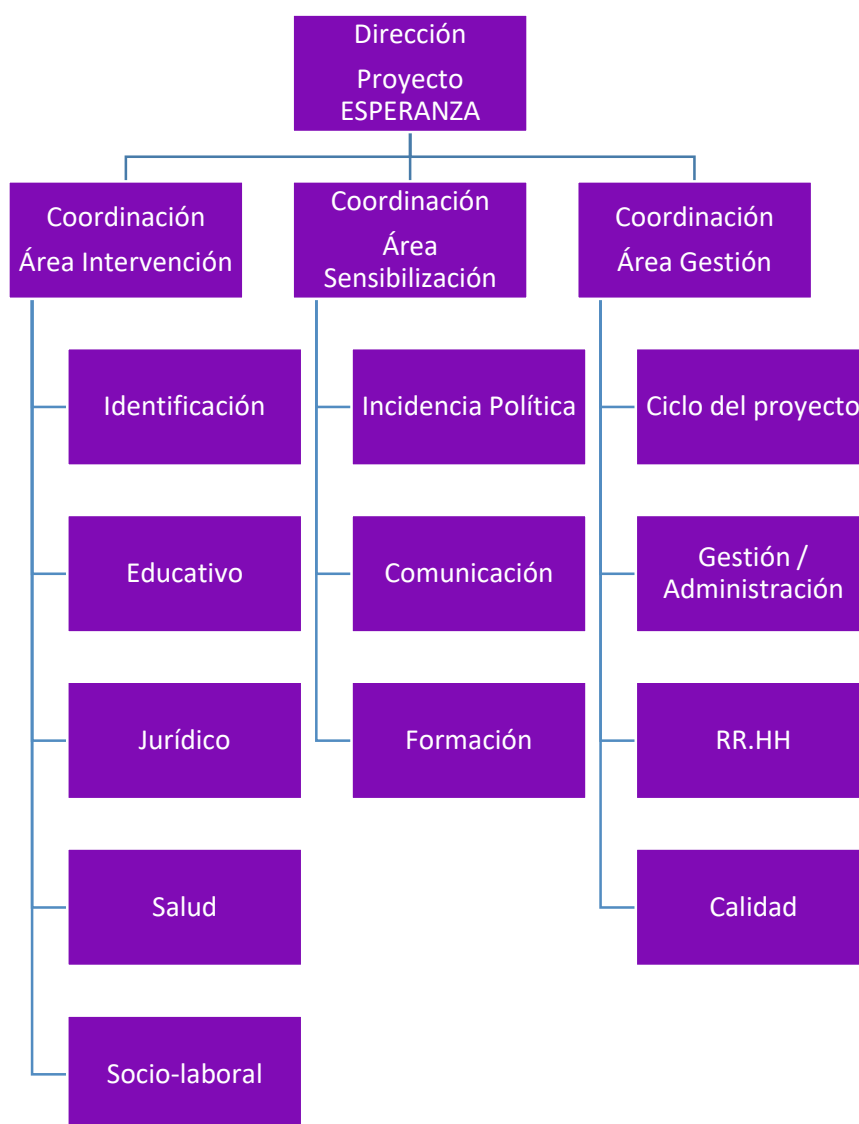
Dirección

Proyecto ESPERANZA

Coordinación

Área Intervención

Identificación

Educativo

Jurídico

Salud

Socio-laboral

Coordinación

Área Sensibilización

Incidencia Política

Comunicación

Formación

Coordinación

Área Gestión

Ciclo del proyecto

Gestión / Administración

RR.HH

Calidad